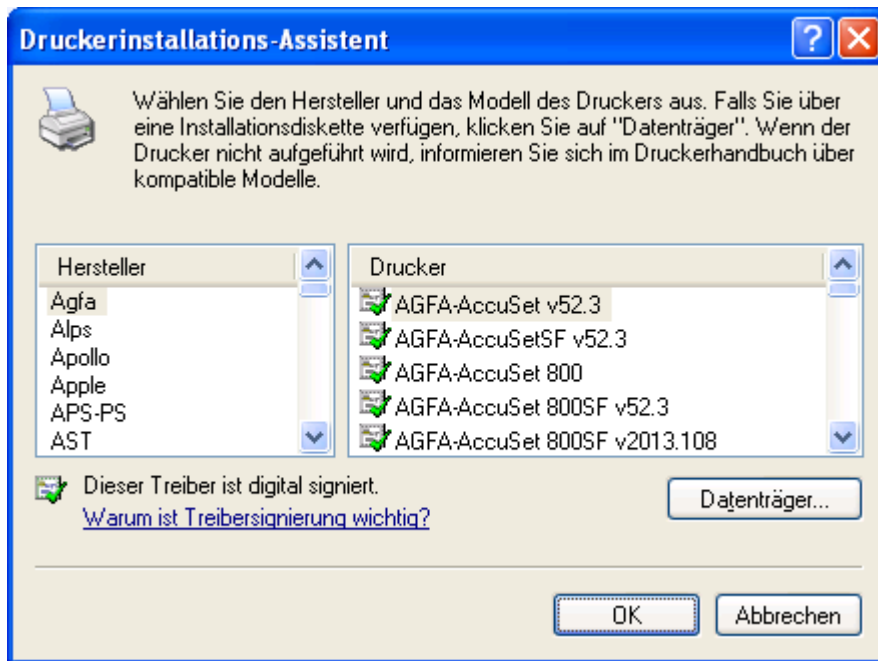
Druckerinstallations-Assistent

Wählen Sie den Hersteller und das Modell des Druckers aus. Falls Sie über eine Installationsdiskette verfügen, klicken Sie auf "Datenträger". Wenn der Drucker nicht aufgeführt wird, informieren Sie sich im Druckerhandbuch über kompatible Modelle.

| Hersteller |
|---|
| Agfa |
| Alps |
| Apollo |
| Apple |
| APS-PS |
| AST |

| Drucker |
|---|
| AGFA-AccuSet v52.3 |
| AGFA-AccuSetSF v52.3 |
| AGFA-AccuSet 800 |
| AGFA-AccuSet 800SF v52.3 |
| AGFA-AccuSet 800SF v2013.108 |

Dieser Treiber ist digital signiert.
Warum ist Treibersignierung wichtig?

Datenträger...

OK

Abbrechen